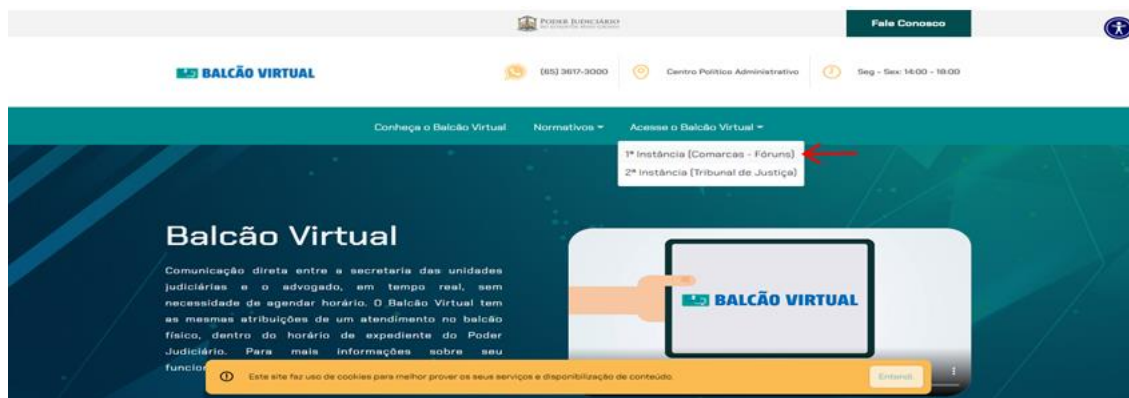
PODER JUDICIÁRIO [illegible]

Fale Conosco

BALCÃO VIRTUAL

(65) 3617-3000

Centro Político Administrativo

Seg - Sex: 14:00 - 18:00

Conheça o Balcão Virtual

Normativos

Acesse o Balcão Virtual

1ª Instância (Comarcas - Fóruns)

2ª Instância (Tribunal de Justiça)

Balcão Virtual

Comunicação direta entre a secretaria das unidades judiciárias e o advogado, em tempo real, sem necessidade de agendar horário. O Balcão Virtual tem as mesmas atribuições de um atendimento no balcão físico, dentro do horário de expediente do Poder Judiciário. Para mais informações sobre seu funcio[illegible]

BALCÃO VIRTUAL

Este site faz uso de cookies para melhor prover os seus serviços e disponibilização de conteúdo.

Entendi